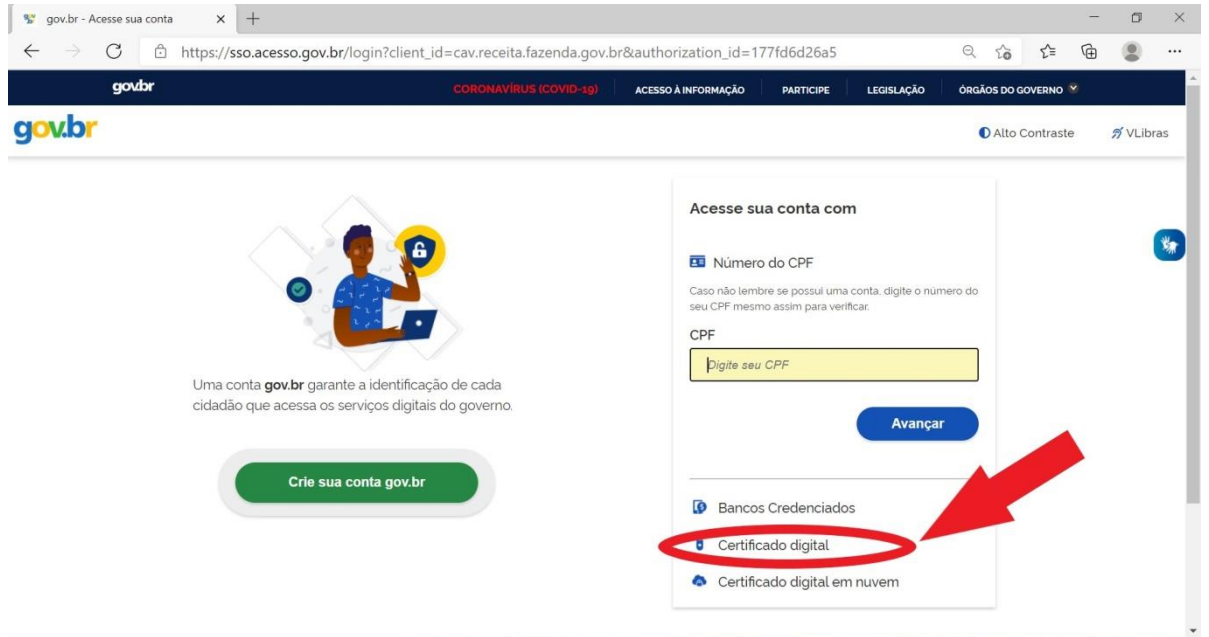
gov.br - Acesse sua conta

https://sso.acesso.gov.br/login?client_id=cav.receita.fazenda.gov.br&authorization_id=177fd6d26a5

gov.br CORONAVÍRUS (COVID-19) ACESSO À INFORMAÇÃO PARTICIPE LEGISLAÇÃO ÓRGÃOS DO GOVERNO

gov.br

Alto Contraste VLibras

Uma conta **gov.br** garante a identificação de cada cidadão que acessa os serviços digitais do governo.

Crie sua conta gov.br

Acesse sua conta com

Número do CPF

Caso não lembre se possui uma conta, digite o número do seu CPF mesmo assim para verificar.

CPF

Digite seu CPF

Avançar

Bancos Credenciados

Certificado digital

Certificado digital em nuvem